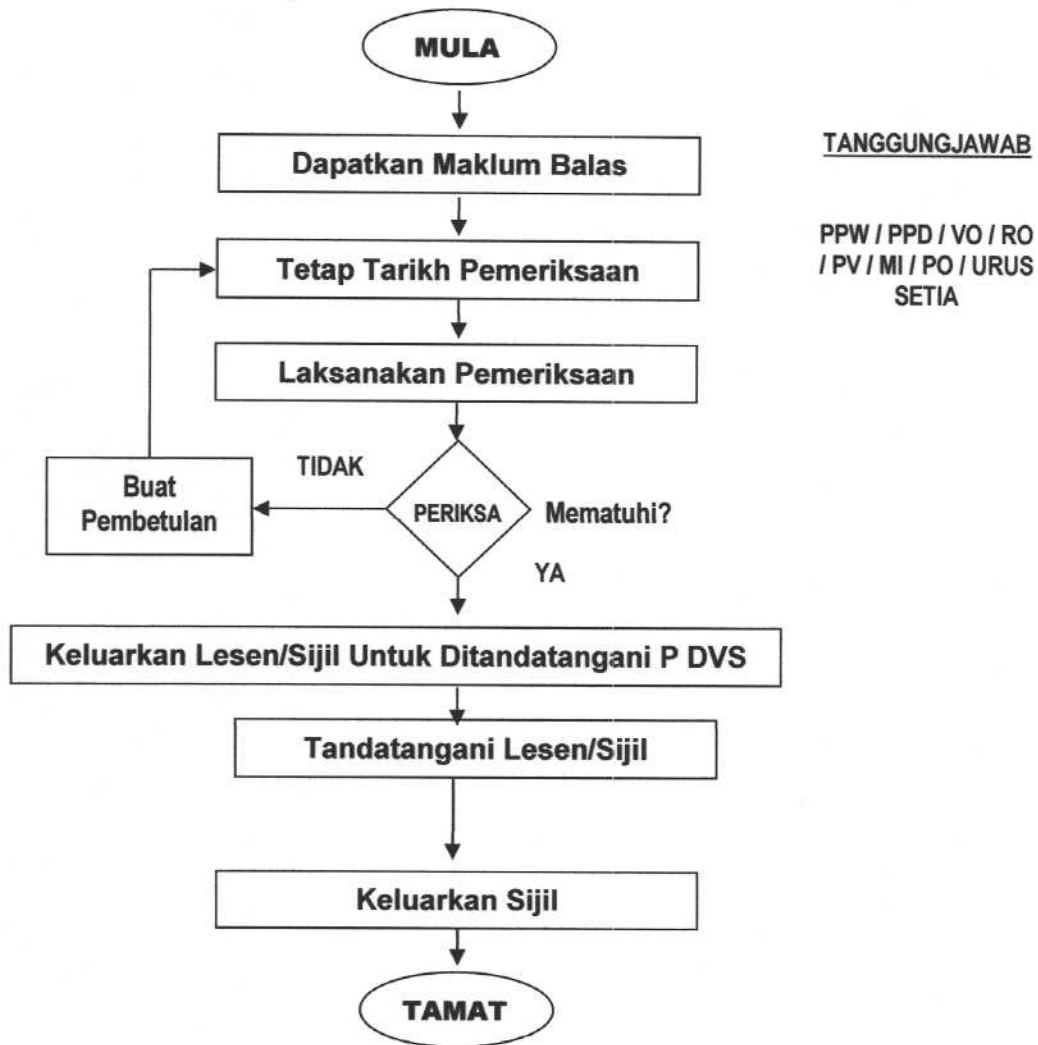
MULA

Dapatkan Maklum Balas

TANGGUNGJAWAB

PPW / PPD / VO / RO / PV / MI / PO / URUS SETIA

Tetap Tarikh Pemeriksaan

Laksanakan Pemeriksaan

TIDAK

Buat Pembetulan

PERIKSA

Mematuhi?

YA

Keluarkan Lesen/Sijil Untuk Ditandatangani P DVS

Tandatangani Lesen/Sijil

Keluarkan Sijil

TAMAT